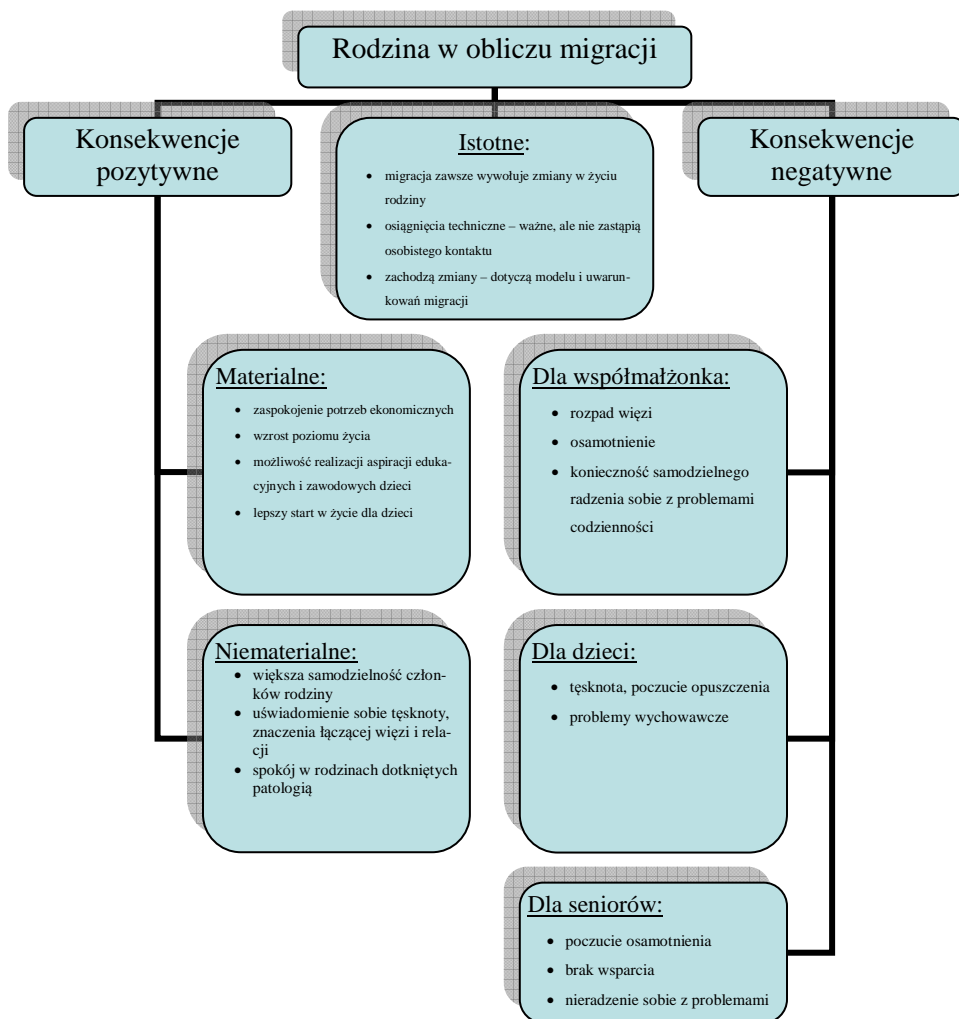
Rodzina w obliczu migracji

Konsekwencje pozytywne

Istotne:

- migracja zawsze wywołuje zmiany w życiu rodziny
- osiągnięcia techniczne – ważne, ale nie zastąpią osobistego kontaktu
- zachodzą zmiany – dotyczą modelu i uwarunkowań migracji

Konsekwencje negatywne

Materialne:

- zaspokojenie potrzeb ekonomicznych
- wzrost poziomu życia
- możliwość realizacji aspiracji edukacyjnych i zawodowych dzieci
- lepszy start w życie dla dzieci

Niematerialne:

- większa samodzielność członków rodziny
- uświadomienie sobie tęsknoty, znaczenia łączącej więzi i relacji
- spokój w rodzinach dotkniętych patologią

Dla współmałżonka:

- rozpad więzi
- osamotnienie
- konieczność samodzielnego radzenia sobie z problemami codzienności

Dla dzieci:

- tęsknota, poczucie opuszczenia
- problemy wychowawcze

Dla seniorów:

- poczucie osamotnienia
- brak wsparcia
- nieradzenie sobie z problemami